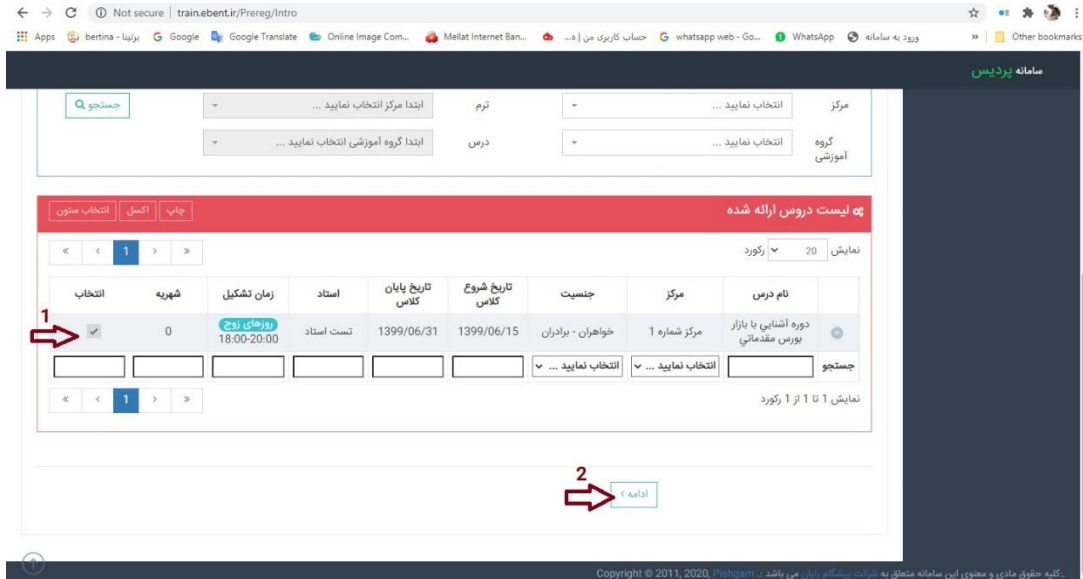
Not secure | train.ebent.ir/Prereg/Intro

Apps bertina - برتینا Google Google Translate Online Image Com... Mellat Internet Ban... حساب کاربری من | ه... whatsapp web - Go... WhatsApp ورود به سامانه » Other bookmarks

سامانه پردیس

مرکز انتخاب نمایید ... ترم ابتدا مرکز انتخاب نمایید ... جستجو

گروه آموزشی انتخاب نمایید ... درس ابتدا گروه آموزشی انتخاب نمایید ...

لیست دروس ارائه شده

چاپ | اکسل | انتخاب ستون

نمایش 20 رکورد

« ‹ 1 › »

| | نام درس | مرکز | جنسیت | تاریخ شروع کلاس | تاریخ پایان کلاس | استاد | زمان تشکیل | شهریه | انتخاب |
|---|---|---|---|---|---|---|---|---|---|
| | دوره آشنایی با بازار بورس مقدماتی | مرکز شماره 1 | خواهران - برادران | 1399/06/15 | 1399/06/31 | تست استاد | روزهای زوج 18:00-20:00 | 0 | ✓ |
| جستجو | | انتخاب نمایید ... | انتخاب نمایید ... | | | | | | |

1

نمایش 1 تا 1 از 1 رکورد

« ‹ 1 › »

2

ادامه ›

کلیه حقوق مادی و معنوی این سامانه متعلق به شرکت پیشگام رایان می باشد. Copyright © 2011, 2020, Pishgam